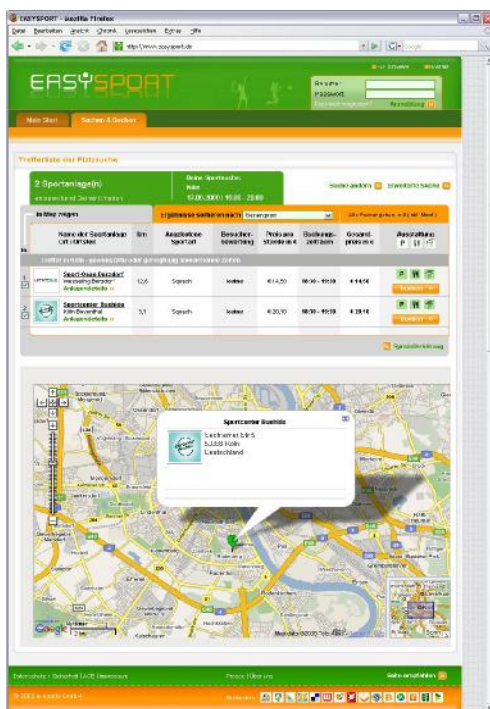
EASYSPORT - Mozilla Firefox

Datei Bearbeiten Ansicht Chronik Lesezeichen Extras Hilfe

http://www.easysport.de

EASYSPORT

Benutzer
Passwort
Registrierung

Mein Start
Suchen & Buchen

Trefferliste der Platzsuche

2 Sportanlage(n)

Deine Sportsuche:
Köln
17.05.2008 | 19:00 - 20:00

Suche ändern
Erweiterte Suche

In Map zeigen

Ergebnisse sortieren nach: Gesamtpreis

| Nr. | | Name der Sportanlage Ort / Ortsteil | km | Angebotene Sportart | Besucher-bewertung | Preis pro Stunde in € | Buchungs-zeitraum | Gesamt-preis in € | Ausstattung |
|---|---|---|---|---|---|---|---|---|---|
| 1 | | Sport-Oase Benzdorf Wesseling-Benzdorf Anlagendetails » | 12,6 | Squash | keine | € 14,50 | 19:00 - 20:00 | € 14,50 | |
| 2 | | Sportcenter Buchheim Köln Deutz Anlagendetails » | 3,1 | Squash | keine | € 20,10 | 19:00 - 20:00 | € 20,10 | |

Sportcenter Buchheim
Sachsenring 5
50000 Köln
Deutschland

Google
Kartendaten ©2008 Tele Atlas

Datenschutz · Sicherheit · AGB · Impressum
Presse · Über uns
Seite empfehlen
© 2008 easysport GmbH